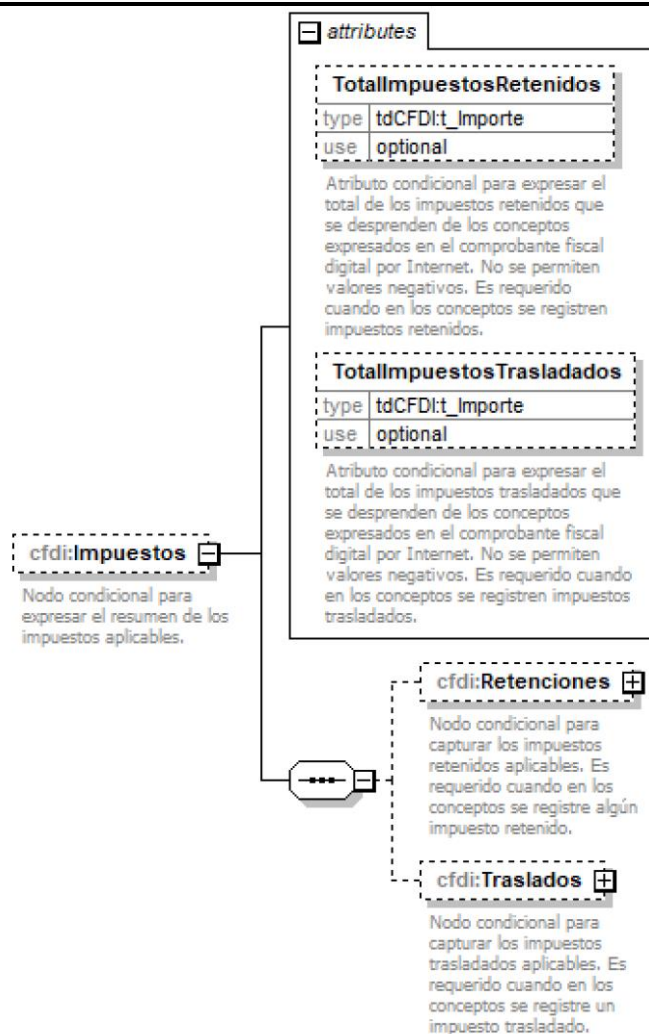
attributes

TotalImpuestosRetenidos

| type | tdCFDI:t_Importe |
|---|---|
| use | optional |

Atributo condicional para expresar el total de los impuestos retenidos que se desprenden de los conceptos expresados en el comprobante fiscal digital por Internet. No se permiten valores negativos. Es requerido cuando en los conceptos se registren impuestos retenidos.

TotalImpuestosTrasladados

| type | tdCFDI:t_Importe |
|---|---|
| use | optional |

Atributo condicional para expresar el total de los impuestos trasladados que se desprenden de los conceptos expresados en el comprobante fiscal digital por Internet. No se permiten valores negativos. Es requerido cuando en los conceptos se registren impuestos trasladados.

cfdi:Impuestos

Nodo condicional para expresar el resumen de los impuestos aplicables.

cfdi:Retenciones

Nodo condicional para capturar los impuestos retenidos aplicables. Es requerido cuando en los conceptos se registre algún impuesto retenido.

cfdi:Traslados

Nodo condicional para capturar los impuestos trasladados aplicables. Es requerido cuando en los conceptos se registre un impuesto trasladado.